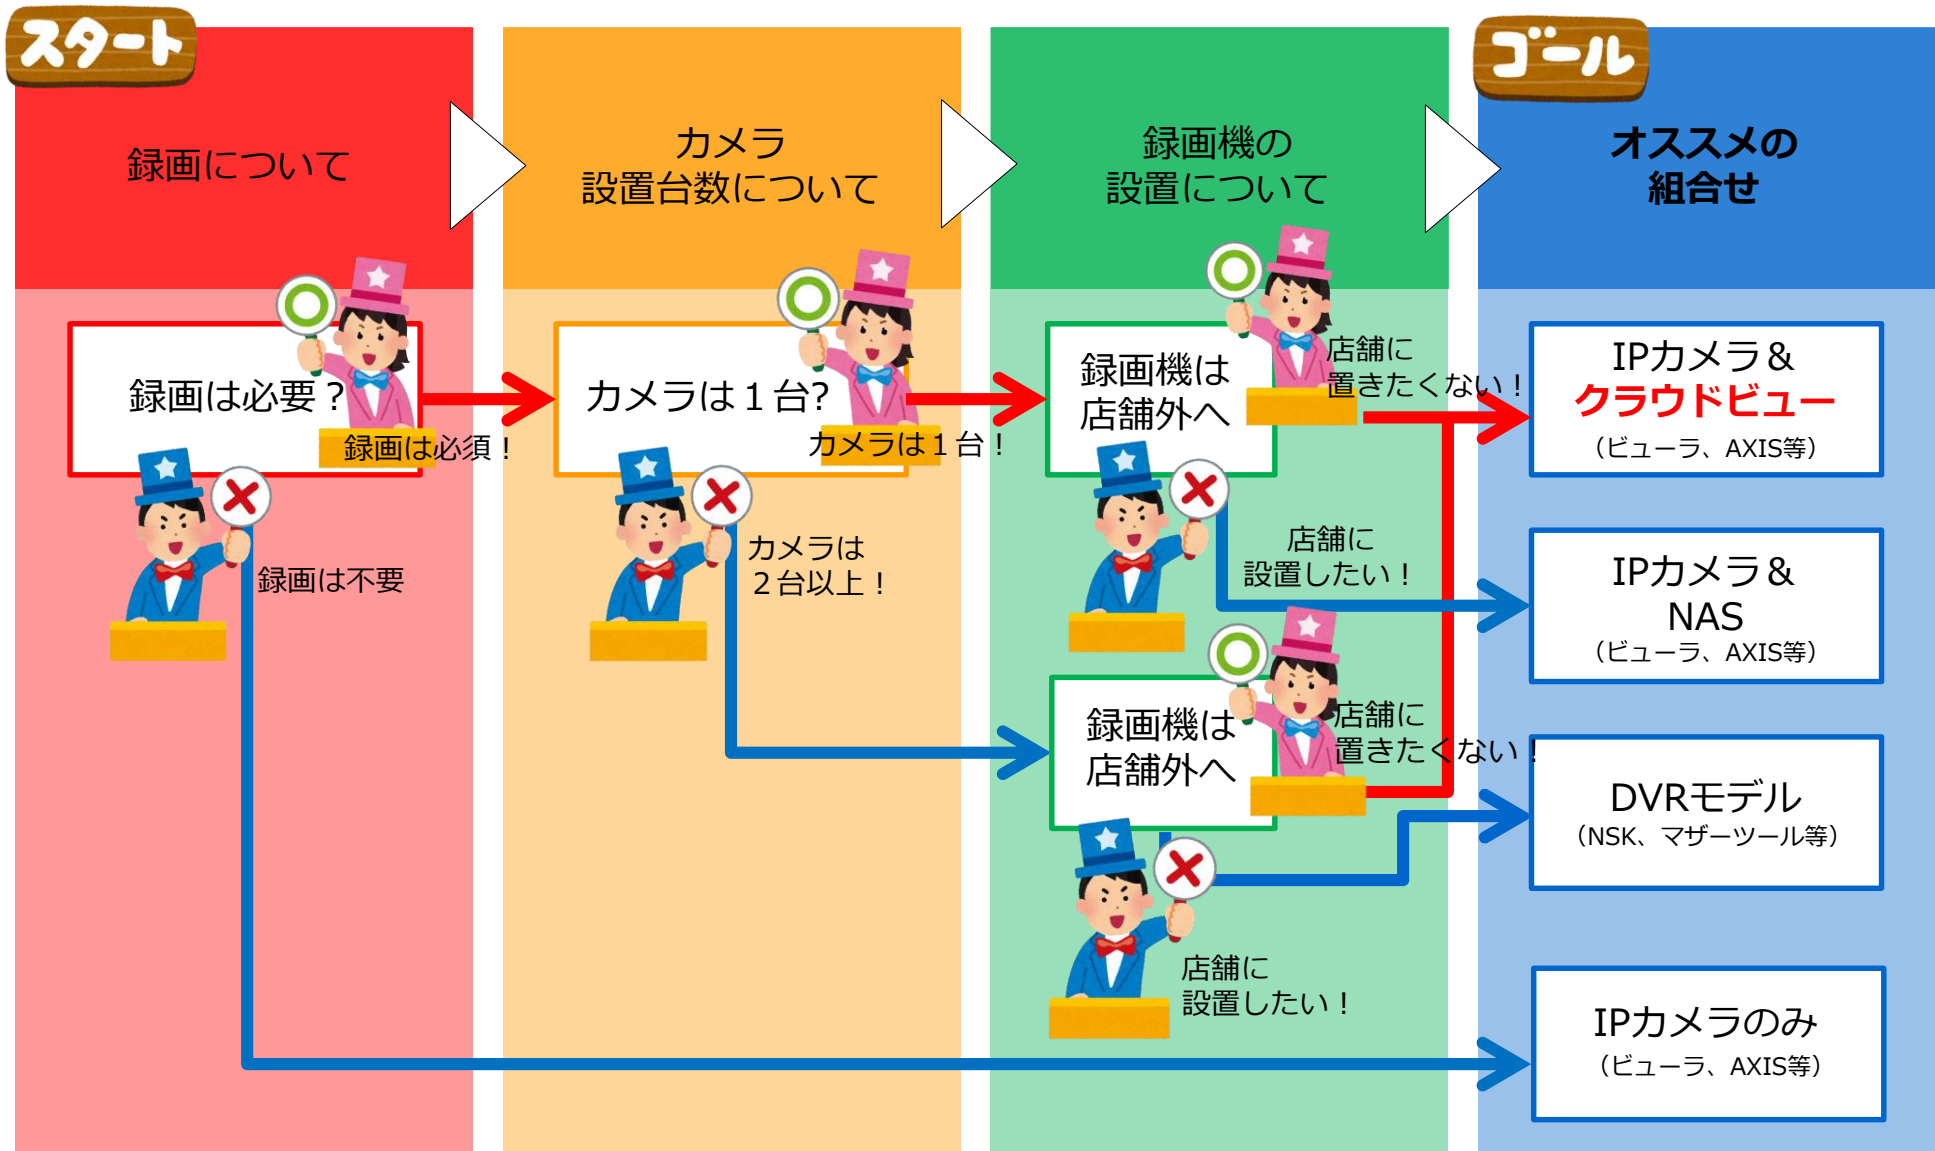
スタート

ゴール

録画について

カメラ
設置台数について

録画機の
設置について

オススメの
組合せ

録画は必要？

録画は必須！

録画は不要

カメラは１台?

カメラは１台！

カメラは
２台以上！

録画機は
店舗外へ

店舗に
置きたくない！

店舗に
設置したい！

録画機は
店舗外へ

店舗に
置きたくない！

店舗に
設置したい！

IPカメラ＆
クラウドビュー
（ビューラ、AXIS等）

IPカメラ＆
NAS
（ビューラ、AXIS等）

DVRモデル
（NSK、マザーツール等）

IPカメラのみ
（ビューラ、AXIS等）